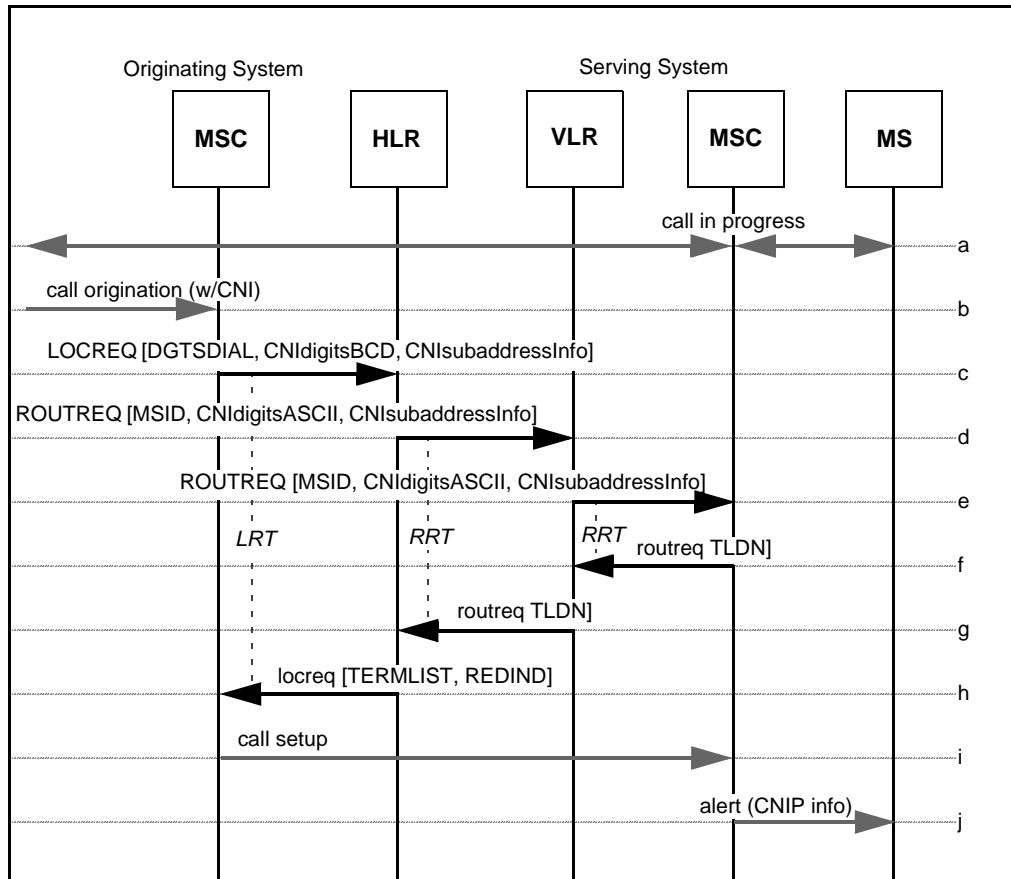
Originating System

Serving System

MSC

HLR

VLR

MSC

MS

call in progress

a

call origination (w/CNI)

b

LOCREQ [DGTSDIAL, CNIdigitsBCD, CNIsubaddressInfo]

c

ROUTREQ [MSID, CNIdigitsASCII, CNIsubaddressInfo]

d

ROUTREQ [MSID, CNIdigitsASCII, CNIsubaddressInfo]

e

LRT

RRT

RRT

routreq TLDN]

f

routreq TLDN]

g

locreq [TERMLIST, REDIND]

h

call setup

i

alert (CNIP info)

j